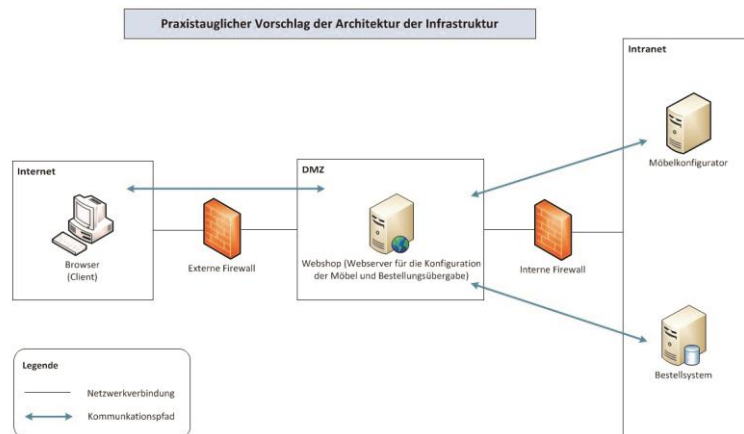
Praxistauglicher Vorschlag der Architektur der Infrastruktur

Intranet

Möbelkonfigurator

Internet

Browser (Client)

Externe Firewall

DMZ

Webshop (Webserver für die Konfiguration der Möbel und Bestellungsübergabe)

Interne Firewall

Bestellsystem

Legende

Netzwerkverbindung

Kommunikationspfad